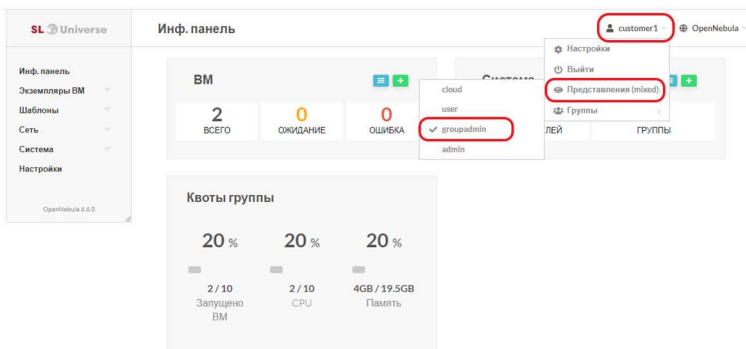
SL Universe

Инф. панель

customer1

OpenNebula

Инф. панель
Экземпляры ВМ
Шаблоны
Сеть
Система
Настройки

OpenNebula 6.6.0

ВМ

2
ВСЕГО

0
ОЖИДАНИЕ

0
ОШИБКА

cloud
user
groupadmin
admin

Система

ЛЕЙ

ГРУППЫ

Настройки
Выйти
Представления (mixed)
Группы

Квоты группы

20 %
2 / 10
Запущено ВМ

20 %
2 / 10
CPU

20 %
4GB / 19.5GB
Память